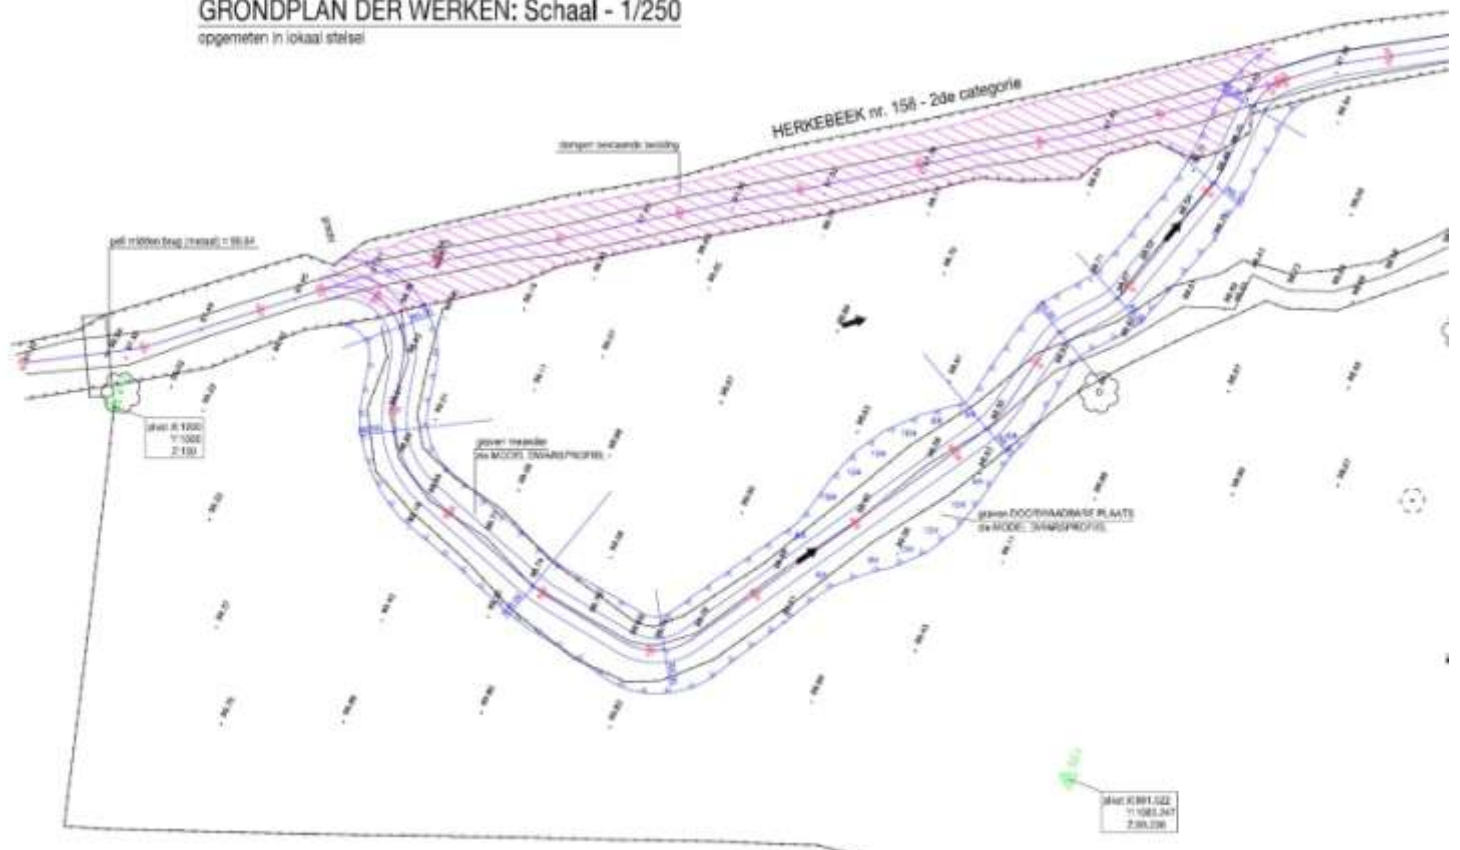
GRONDPLAN DER WERKEN: Schaal - 1/250

opgemeten in lokaal stelsel

HERKEBEEK nr. 158 - 2de categorie

dempen bestaande bedding

peil midden brug (metaal) = 55.84

graven meander
zie MODEL DWARSPROFIEL

graven DOORWAADBARE PLAATS
zie MODEL DWARSPROFIEL

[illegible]
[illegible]
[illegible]

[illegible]
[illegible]
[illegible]